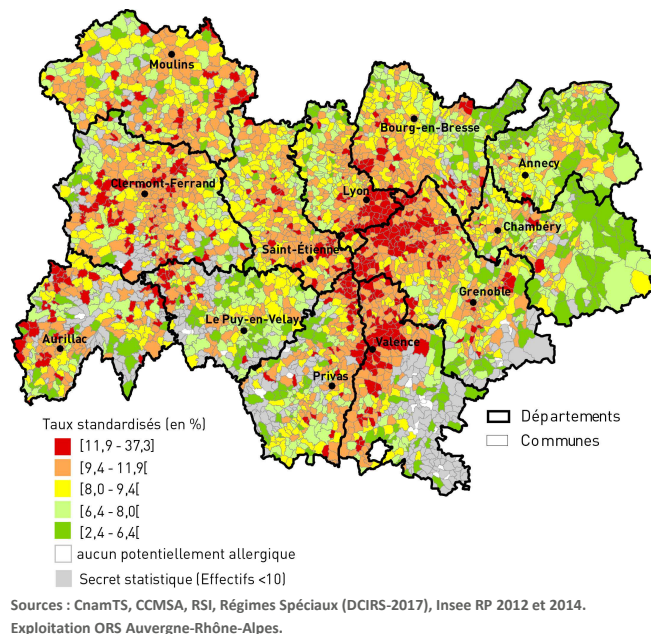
Moulins
Bourg-en-Bresse
Annecy
Clermont-Ferrand
Lyon
Chambéry
Saint-Étienne
Grenoble
Le Puy-en-Velay
Aurillac
Valence
Privas

Taux standardisés (en %)
[11,9 - 37,3]
[9,4 - 11,9[
[8,0 - 9,4[
[6,4 - 8,0[
[2,4 - 6,4[
aucun potentiellement allergique
Secret statistique (Effectifs <10)

Départements
Communes

Sources : CnamTS, CCMSA, RSI, Régimes Spéciaux (DCIRS-2017), Insee RP 2012 et 2014.
Exploitation ORS Auvergne-Rhône-Alpes.